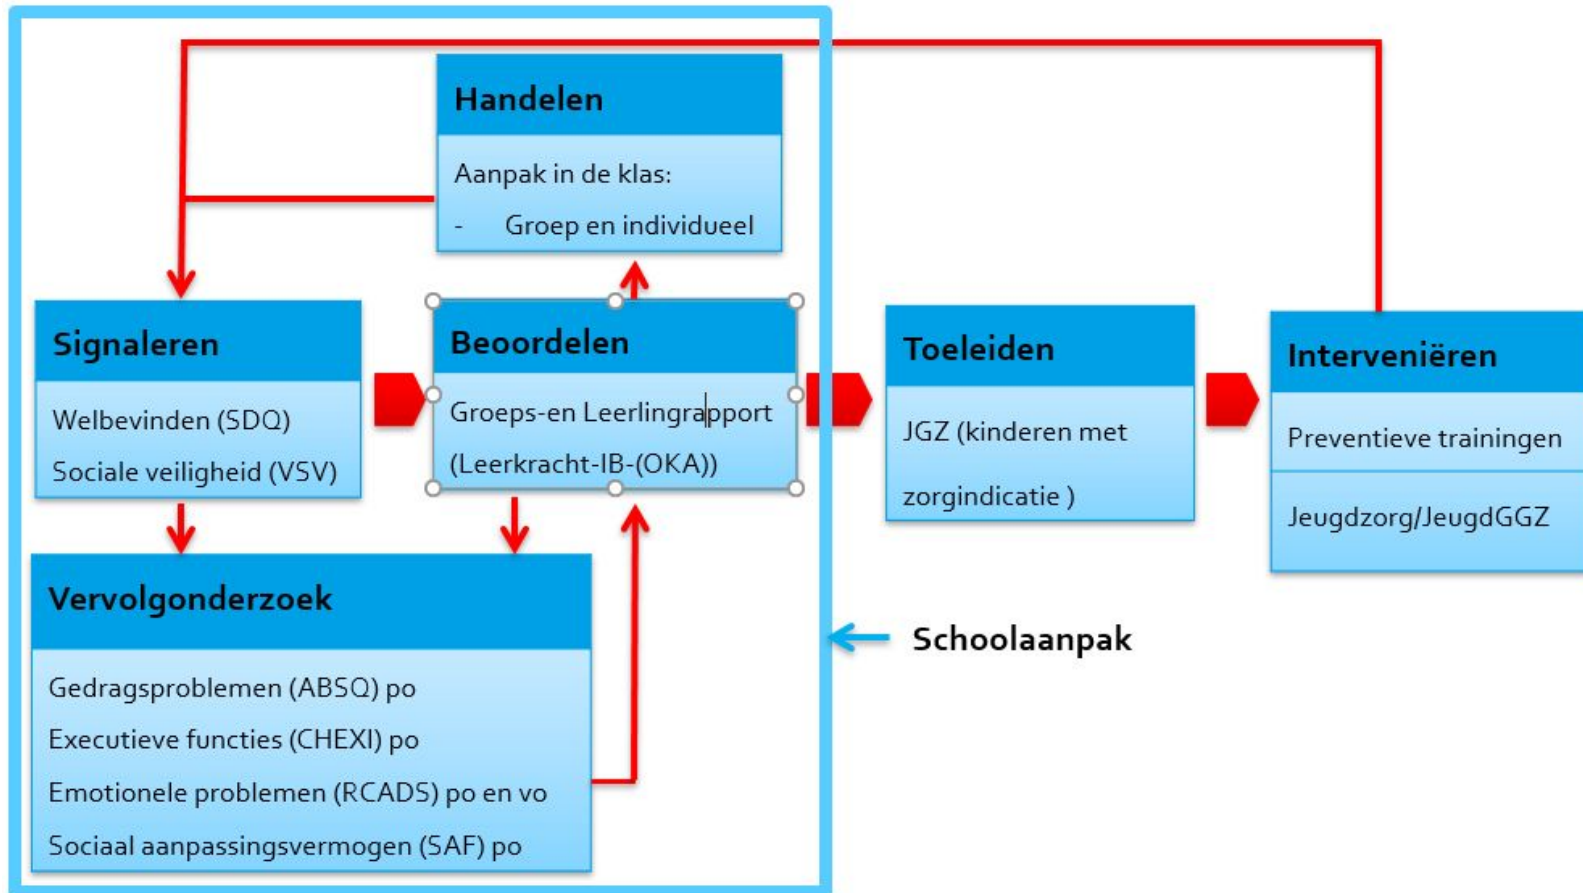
Handelen

Aanpak in de klas:

- Groep en individueel

Signaleren

Welbevinden (SDQ)

Sociale veiligheid (VSV)

Beoordelen

Groeps-en Leerlingrapport

(Leerkracht-IB-(OKA))

Toeleiden

JGZ (kinderen met

zorgindicatie )

Interveniëren

Preventieve trainingen

Jeugdzorg/JeugdGGZ

Vervolgonderzoek

Gedragsproblemen (ABSQ) po

Executieve functies (CHEXI) po

Emotionele problemen (RCADS) po en vo

Sociaal aanpassingsvermogen (SAF) po

Schoolaanpak